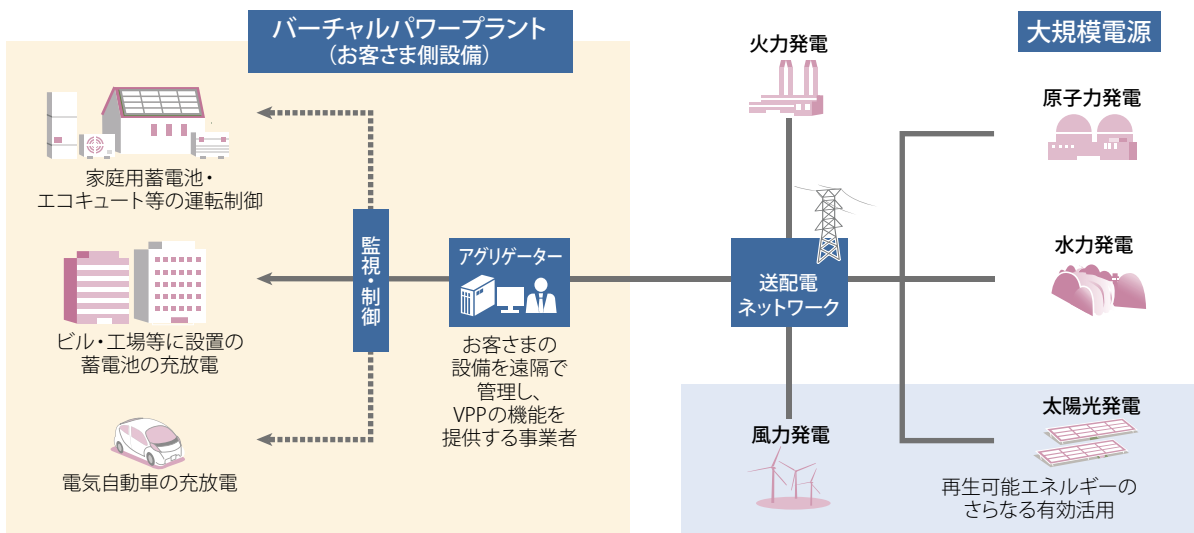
バーチャルパワープラント
（お客さま側設備）

家庭用蓄電池・
エコキュート等の運転制御

ビル・工場等に設置の
蓄電池の充放電

電気自動車の充放電

監視・制御

アグリゲーター

お客さまの
設備を遠隔で
管理し、
VPPの機能を
提供する事業者

火力発電

送配電
ネットワーク

風力発電

大規模電源

原子力発電

水力発電

太陽光発電

再生可能エネルギーの
さらなる有効活用